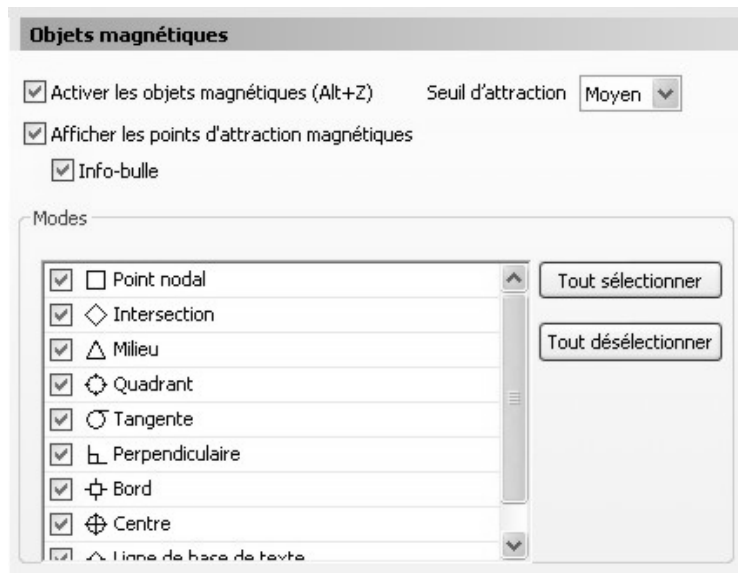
Objets magnétiques

Activer les objets magnétiques (Alt+Z)

Seuil d'attraction Moyen

Afficher les points d'attraction magnétiques

Info-bulle

Modes

Point nodal
Intersection
Milieu
Quadrant
Tangente
Perpendiculaire
Bord
Centre
Ligne de base de texte

Tout sélectionner

Tout désélectionner